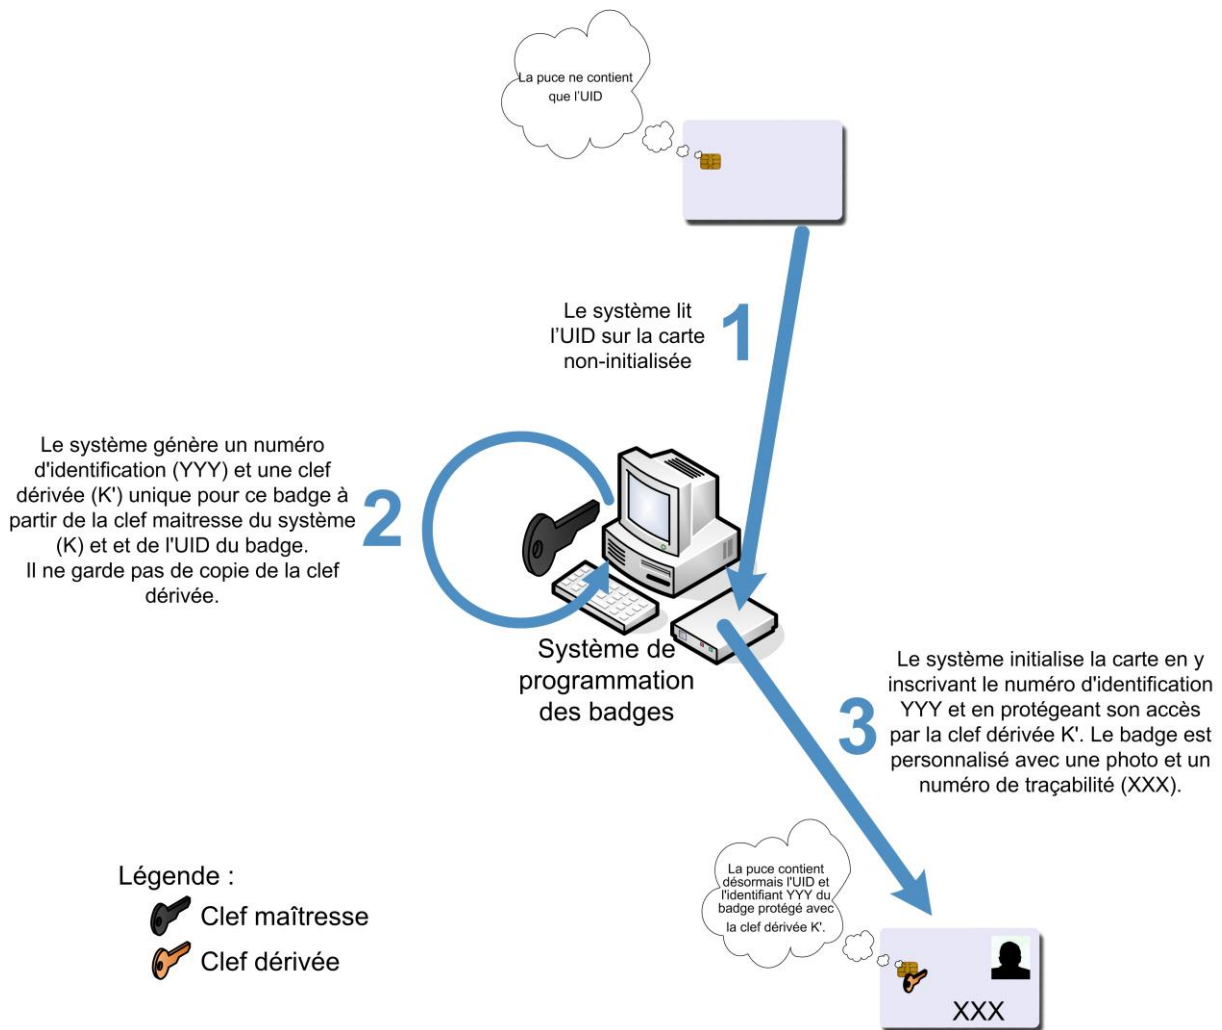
La puce ne contient que l'UID

Le système lit l'UID sur la carte non-initialisée

1

Le système génère un numéro d'identification (YYY) et une clef dérivée (K') unique pour ce badge à partir de la clef maitresse du système (K) et et de l'UID du badge. Il ne garde pas de copie de la clef dérivée.

2

Système de programmation des badges

3

Le système initialise la carte en y inscrivant le numéro d'identification YYY et en protégeant son accès par la clef dérivée K'. Le badge est personnalisé avec une photo et un numéro de traçabilité (XXX).

Légende :
Clef maîtresse
Clef dérivée

La puce contient désormais l'UID et l'identifiant YYY du badge protégé avec la clef dérivée K'.

XXX